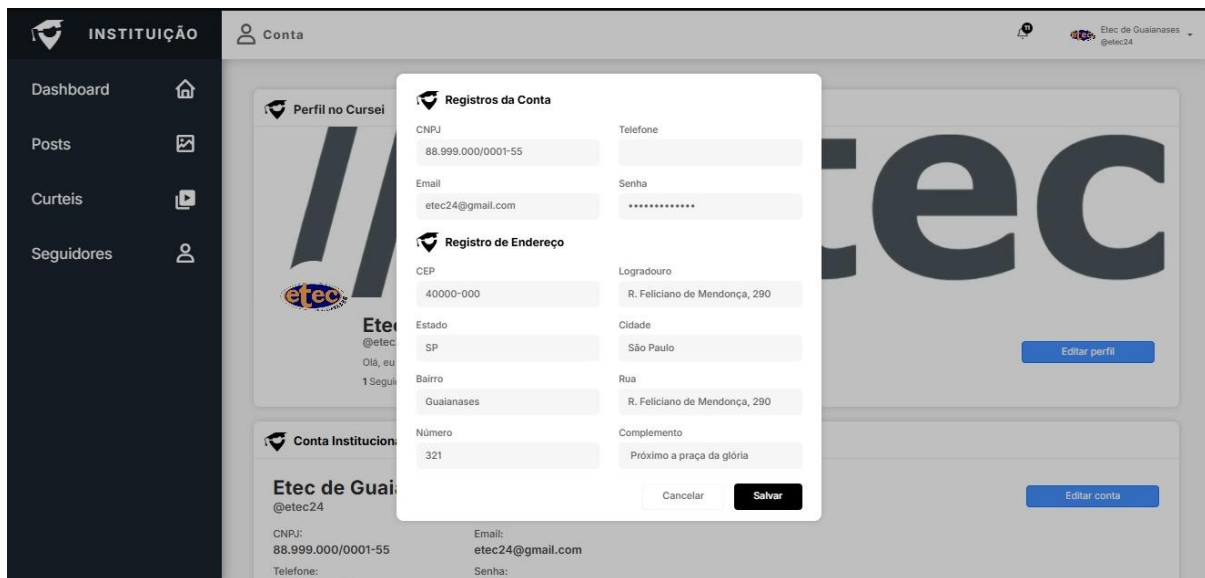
INSTITUIÇÃO

Conta

Etec de Guaianases
@etec24

Dashboard

Posts

Curteis

Seguidores

Perfil no Cursei

etec

Etec
@etec
Olá, eu
1 Segui

Editar perfil

Conta Institucional

Etec de Guai
@etec24

CNPJ:
88.999.000/0001-55

Email:
etec24@gmail.com

Telefone:

Senha:

Editar conta

Registros da Conta

CNPJ
88.999.000/0001-55

Telefone

Email
etec24@gmail.com

Senha
•••••••••••••

Registro de Endereço

CEP
40000-000

Logradouro
R. Feliciano de Mendonça, 290

Estado
SP

Cidade
São Paulo

Bairro
Guaianases

Rua
R. Feliciano de Mendonça, 290

Número
321

Complemento
Próximo a praça da glória

Cancelar

Salvar